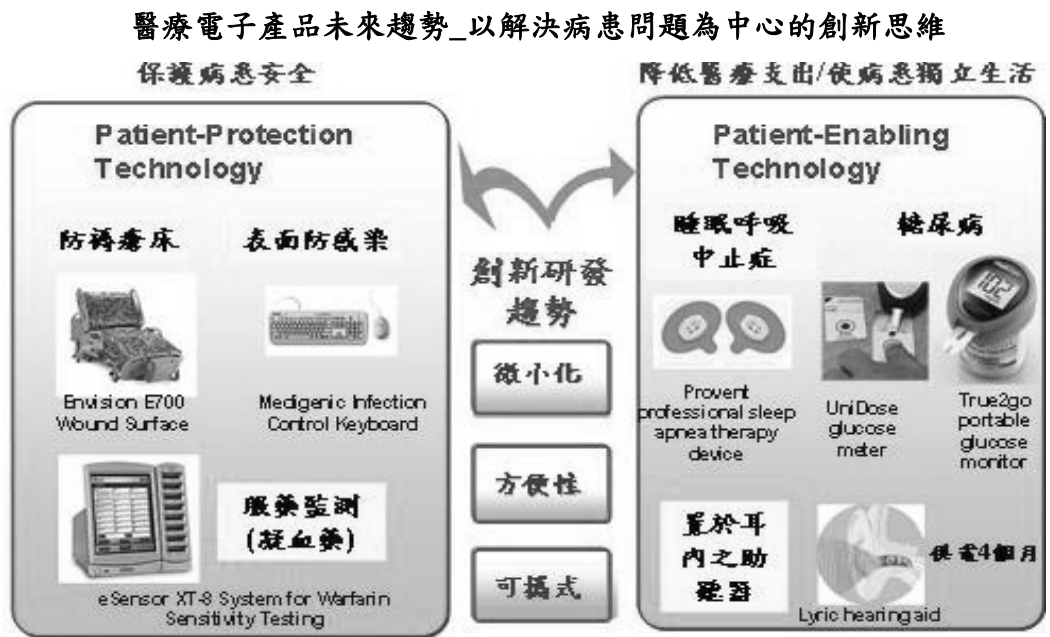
醫療電子產品未來趨勢_以解決病患問題為中心的創新思維

保護病患安全

降低醫療支出/使病患獨立生活

Patient-Protection Technology

防褥瘡床

表面防感染

Envision E700 Wound Surface

Medigenic Infection Control Keyboard

服藥監測 (凝血藥)

eSensor XT-8 System for Warfarin Sensitivity Testing

創新研發趨勢

微小化

方便性

可攜式

Patient-Enabling Technology

睡眠呼吸中止症

糖尿病

Provent professional sleep apnea therapy device

UniDose glucose meter

True2go portable glucose monitor

置於耳內之助聽器

供電4個月

Lyric hearing aid